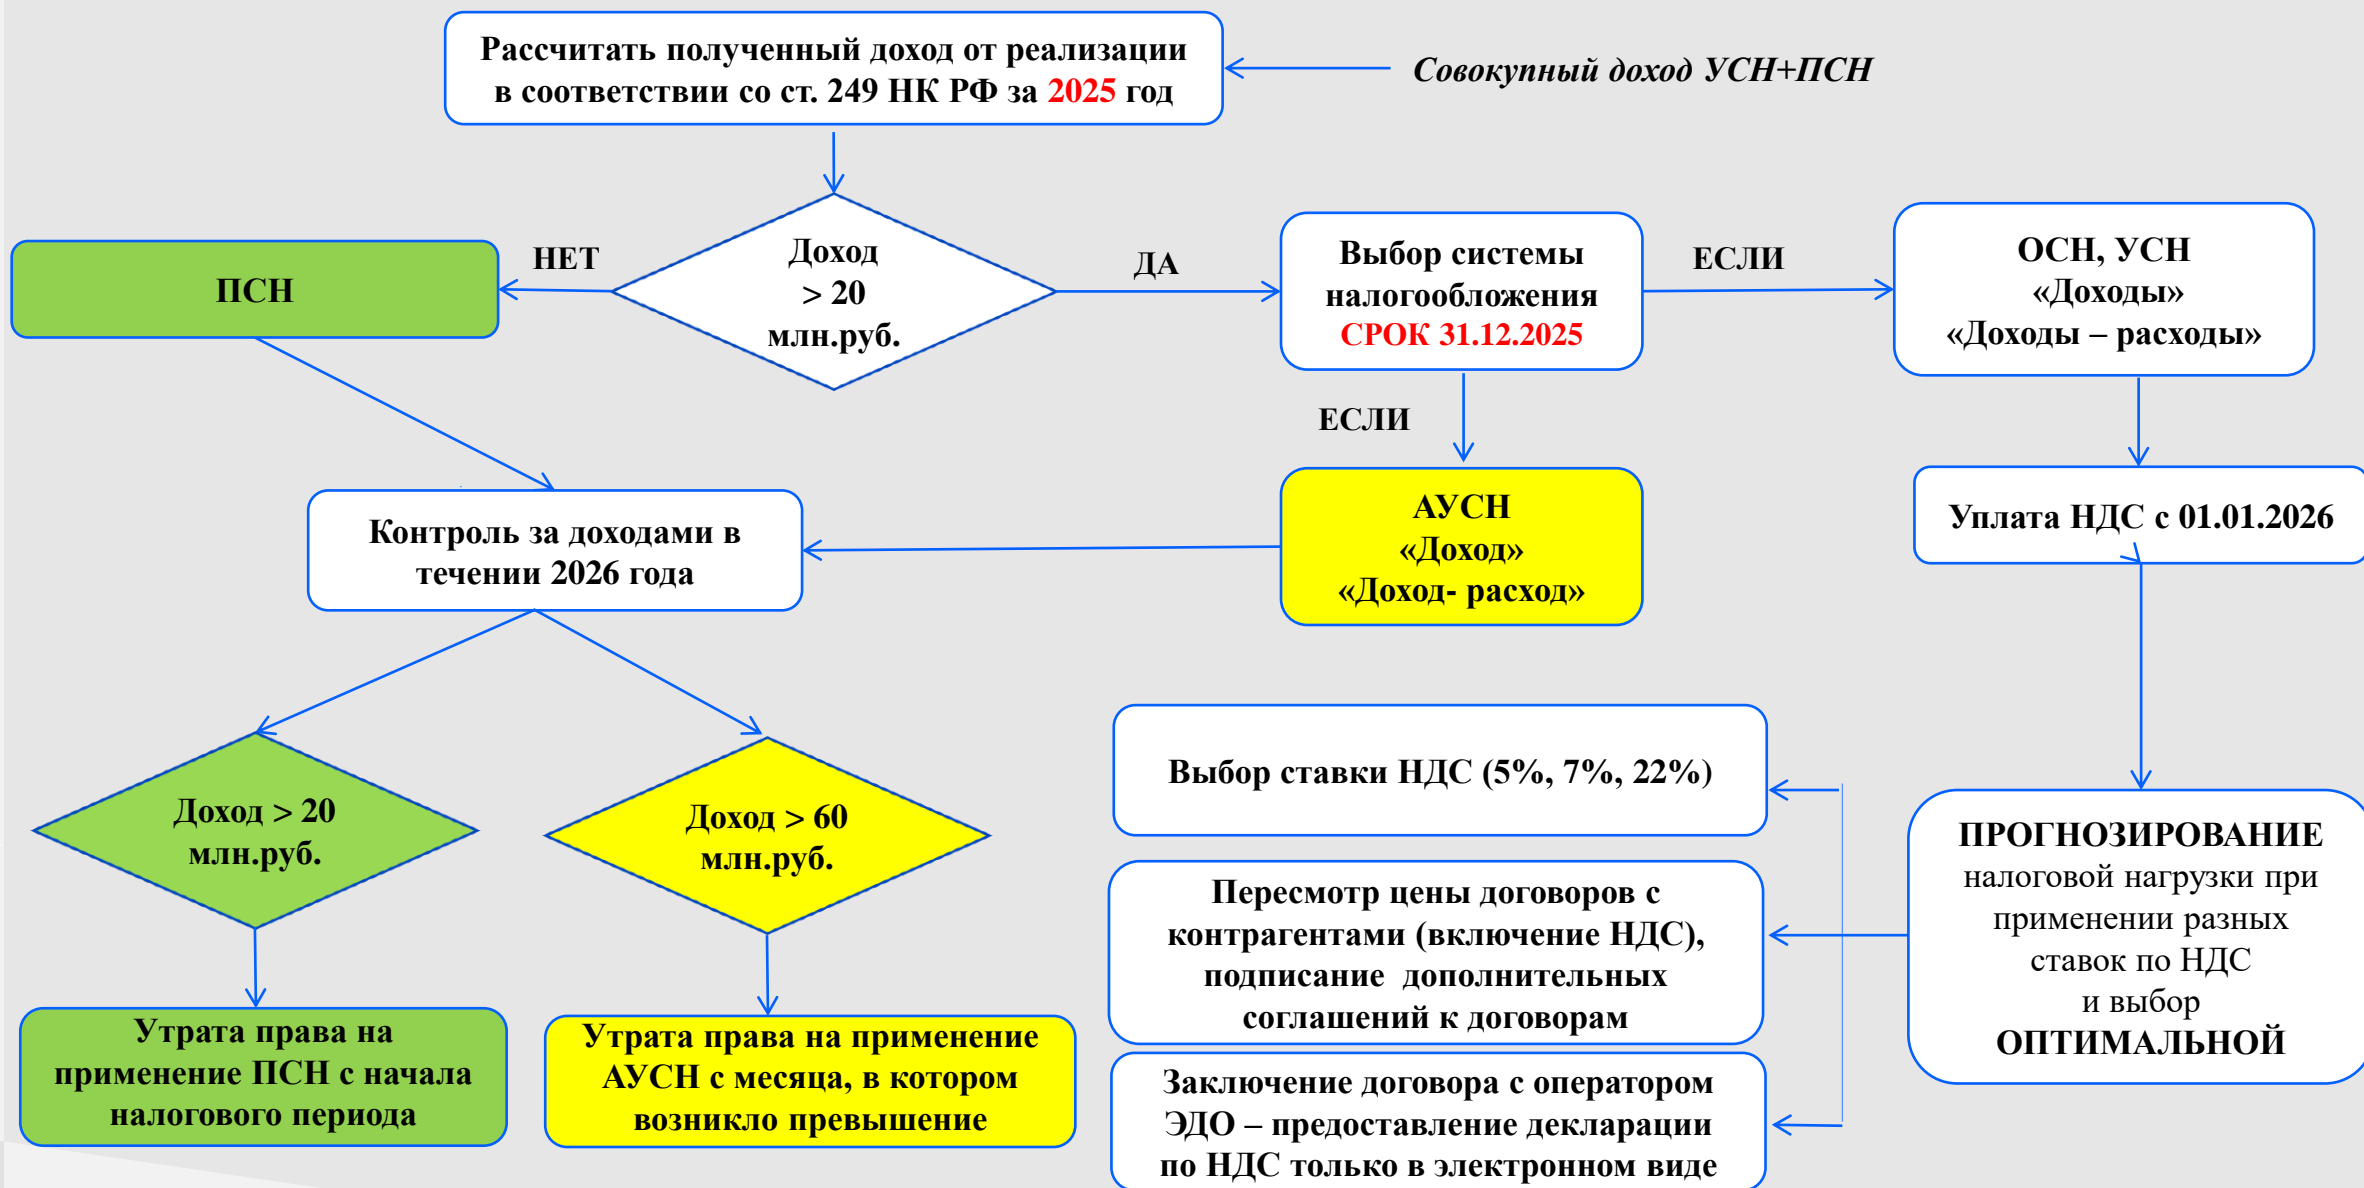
Рассчитать полученный доход от реализации в соответствии со ст. 249 НК РФ за 2025 год

Совокупный доход УСН+ПСН

Доход > 20 млн.руб.

НЕТ

ПСН

ДА

Выбор системы налогообложения СРОК 31.12.2025

ЕСЛИ

ОСН, УСН «Доходы» «Доходы – расходы»

ЕСЛИ

АУСН «Доход» «Доход- расход»

Уплата НДС с 01.01.2026

Контроль за доходами в течении 2026 года

Доход > 20 млн.руб.

Доход > 60 млн.руб.

Выбор ставки НДС (5%, 7%, 22%)

ПРОГНОЗИРОВАНИЕ налоговой нагрузки при применении разных ставок по НДС и выбор ОПТИМАЛЬНОЙ

Пересмотр цены договоров с контрагентами (включение НДС), подписание дополнительных соглашений к договорам

Утрата права на применение ПСН с начала налогового периода

Утрата права на применение АУСН с месяца, в котором возникло превышение

Заключение договора с оператором ЭДО – предоставление декларации по НДС только в электронном виде